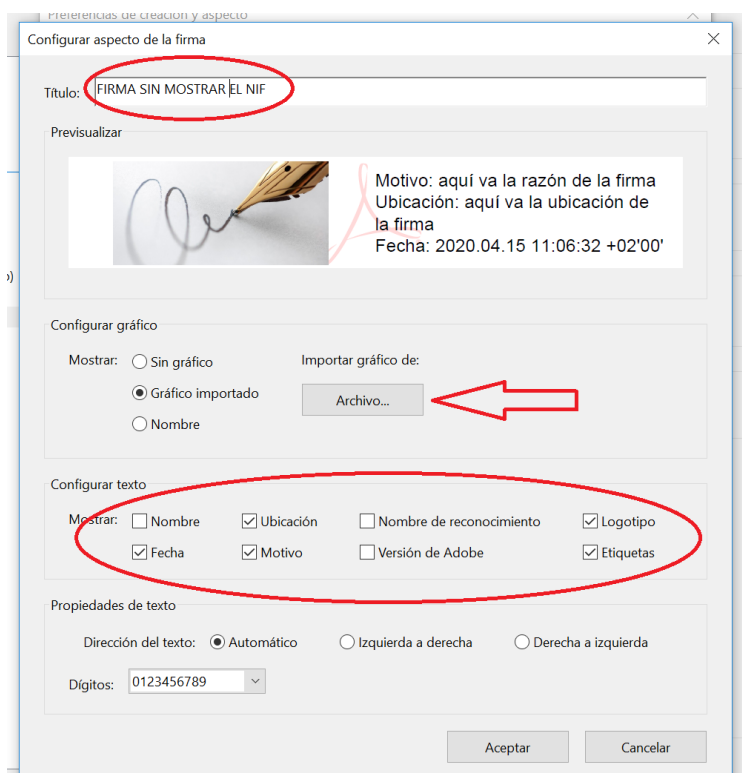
Preferencias de creación y aspecto

Configurar aspecto de la firma

Título: FIRMA SIN MOSTRAR EL NIF

Previsualizar

Motivo: aquí va la razón de la firma
Ubicación: aquí va la ubicación de la firma
Fecha: 2020.04.15 11:06:32 +02'00'

Configurar gráfico

Mostrar: Sin gráfico
Gráfico importado
Nombre

Importar gráfico de:
Archivo...

Configurar texto

Mostrar: Nombre Ubicación Nombre de reconocimiento Logotipo
Fecha Motivo Versión de Adobe Etiquetas

Propiedades de texto

Dirección del texto: Automático Izquierda a derecha Derecha a izquierda

Dígitos: 0123456789

Aceptar Cancelar